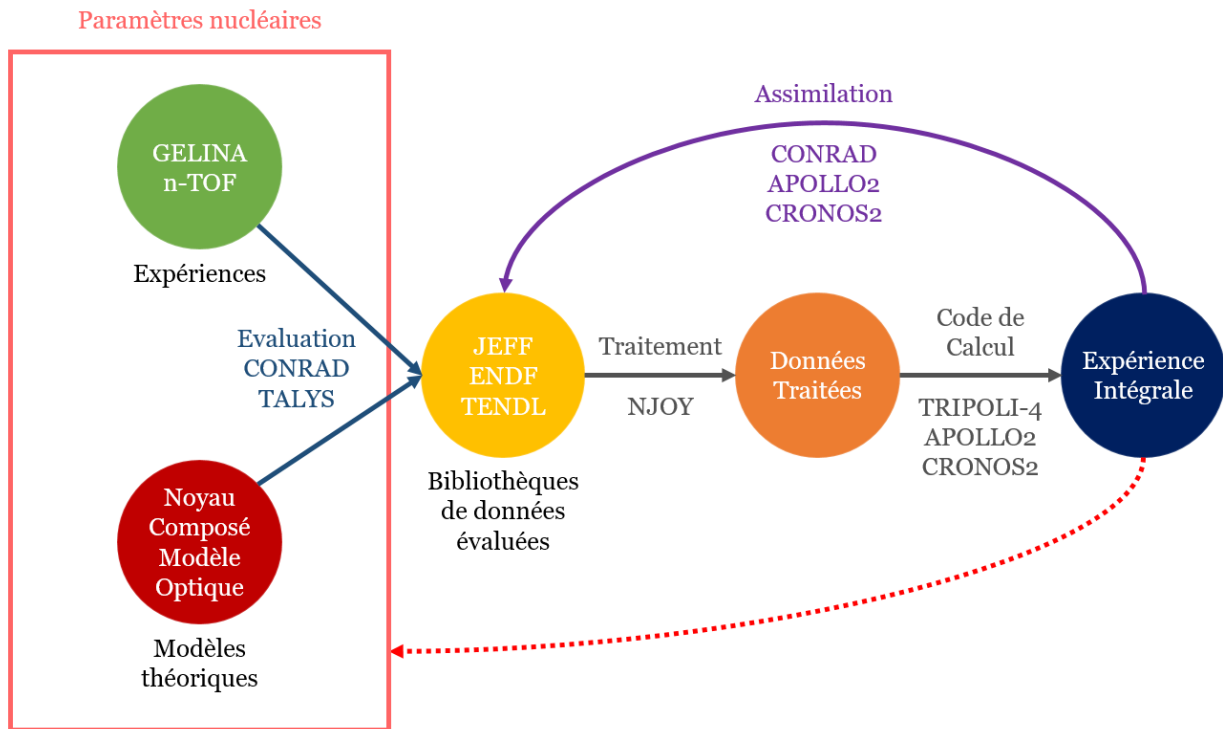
Paramètres nucléaires

GELINA
n-TOF

Expériences

Noyau
Composé
Modèle
Optique

Modèles théoriques

Evaluation
CONRAD
TALYS

Assimilation

CONRAD
APOLLO2
CRONOS2

JEFF
ENDF
TENDL

Bibliothèques de données évaluées

Traitement

NJOY

Données Traitées

Code de Calcul

TRIPOLI-4
APOLLO2
CRONOS2

Expérience Intégrale